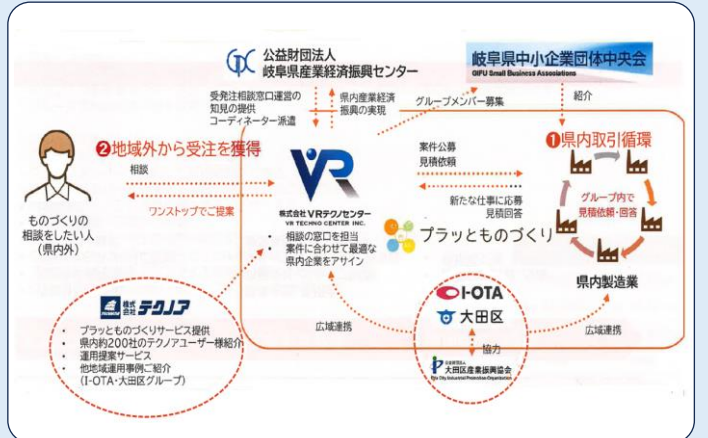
公益財団法人
岐阜県産業経済振興センター

岐阜県中小企業団体中央会
GIFU Small Business Associations

受発注相談窓口運営の知見の提供
コーディネーター派遣

県内産業経済振興の実現

グループメンバー募集

紹介

❷地域外から受注を獲得

❶県内取引循環

相談

ワンストップでご提案

株式会社VRテクノセンター
VR TECHNO CENTER INC.

案件公募
見積依頼

新たな仕事に応募
見積回答

グループ内で見積依頼・回答

ものづくりの相談をしたい人(県内外)

・相談の窓口を担当
・案件に合わせて最適な県内企業をアサイン

プラッとものづくり

県内製造業

株式会社テクノア

・プラッとものづくりサービス提供
・県内約200社のテクノアユーザー様紹介
・運用提案サービス
・他地域運用事例ご紹介(I-OTA・大田区グループ)

広域連携

I-OTA
大田区

広域連携

協力

大田区産業振興協会
Ota City Industrial Promotion Organization